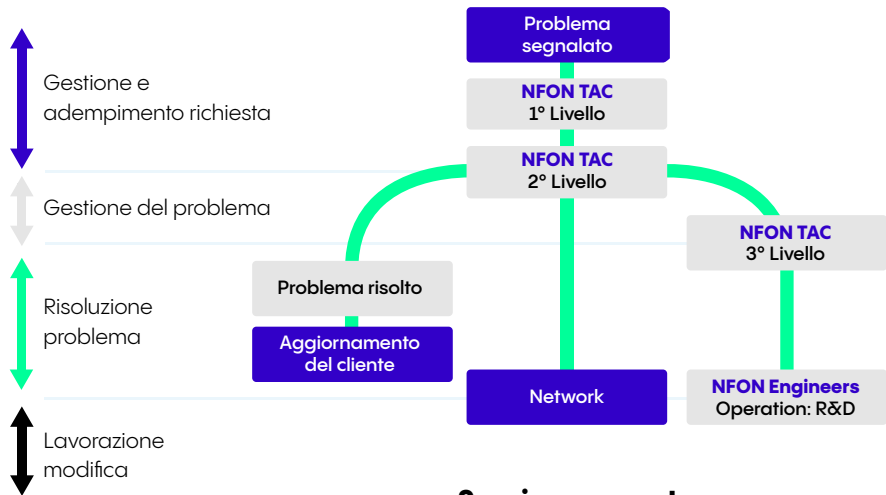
Gestione e adempimento richiesta

Gestione del problema

Risoluzione problema

Lavorazione modifica

Problema segnalato

NFON TAC
1° Livello

NFON TAC
2° Livello

NFON TAC
3° Livello

Problema risolto

Aggiornamento del cliente

Network

NFON Engineers
Operation: R&D

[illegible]